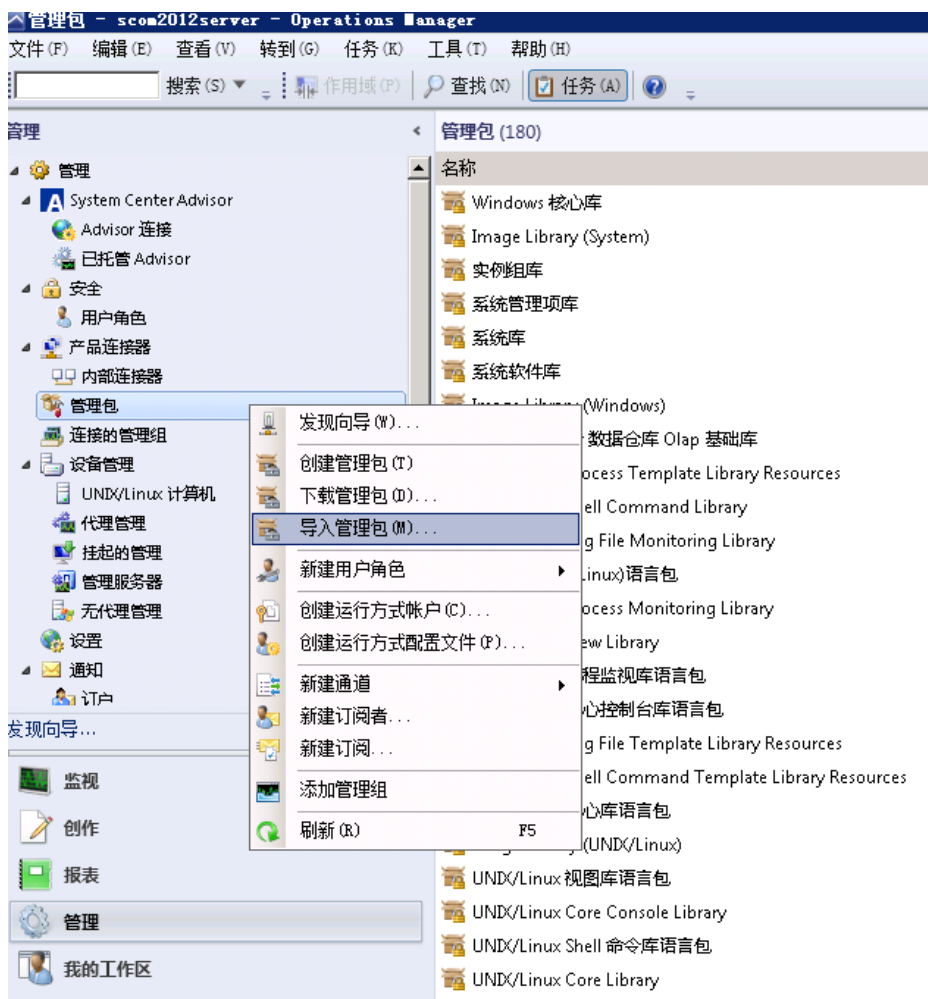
管理包 - scom2012server - Operations Manager

文件(F) 编辑(E) 查看(V) 转到(G) 任务(K) 工具(T) 帮助(H)

搜索(S) ▼ 作用域(P) 查找(N) 任务(A)

管理

管理
System Center Advisor
Advisor 连接
已托管 Advisor
安全
用户角色
产品连接器
内部连接器
管理包
连接的管理组
设备管理
UNIX/Linux 计算机
代理管理
挂起的管理
管理服务器
无代理管理
设置
通知
订户

发现向导...

监视
创作
报表
管理
我的工作区

管理包 (180)

名称
Windows 核心库
Image Library (System)
实例组库
系统管理项库
系统库
系统软件库
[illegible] (Windows)
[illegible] 数据仓库 Olap 基础库
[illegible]ocess Template Library Resources
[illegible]hell Command Library
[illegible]g File Monitoring Library
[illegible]inux)语言包
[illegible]ocess Monitoring Library
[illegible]ew Library
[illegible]程监视库语言包
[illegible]心控制台库语言包
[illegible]g File Template Library Resources
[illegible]hell Command Template Library Resources
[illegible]心库语言包
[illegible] (UNIX/Linux)
UNIX/Linux 视图库语言包
UNIX/Linux Core Console Library
UNIX/Linux Shell 命令库语言包
UNIX/Linux Core Library

发现向导(W)...
创建管理包(T)
下载管理包(D)...
导入管理包(M)...
新建用户角色
创建运行方式帐户(C)...
创建运行方式配置文件(P)...
新建通道
新建订阅者...
新建订阅...
添加管理组
刷新(R) F5